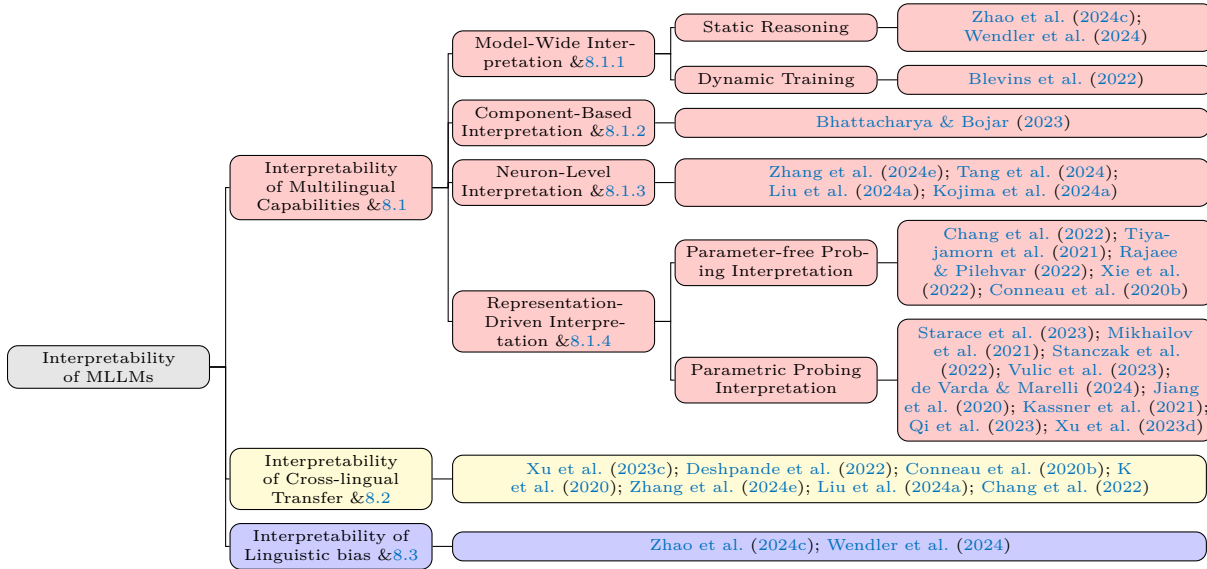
Interpretability of MLLMs

Interpretability of Multilingual Capabilities &8.1

Model-Wide Interpretation &8.1.1

Static Reasoning

Zhao et al. (2024c); Wendler et al. (2024)

Dynamic Training

Blevins et al. (2022)

Component-Based Interpretation &8.1.2

Bhattacharya & Bojar (2023)

Neuron-Level Interpretation &8.1.3

Zhang et al. (2024e); Tang et al. (2024); Liu et al. (2024a); Kojima et al. (2024a)

Representation-Driven Interpretation &8.1.4

Parameter-free Probing Interpretation

Chang et al. (2022); Tiyajamorn et al. (2021); Rajaee & Pilehvar (2022); Xie et al. (2022); Conneau et al. (2020b)

Parametric Probing Interpretation

Starace et al. (2023); Mikhailov et al. (2021); Stanczak et al. (2022); Vulic et al. (2023); de Varda & Marelli (2024); Jiang et al. (2020); Kassner et al. (2021); Qi et al. (2023); Xu et al. (2023d)

Interpretability of Cross-lingual Transfer &8.2

Xu et al. (2023c); Deshpande et al. (2022); Conneau et al. (2020b); K et al. (2020); Zhang et al. (2024e); Liu et al. (2024a); Chang et al. (2022)

Interpretability of Linguistic bias &8.3

Zhao et al. (2024c); Wendler et al. (2024)